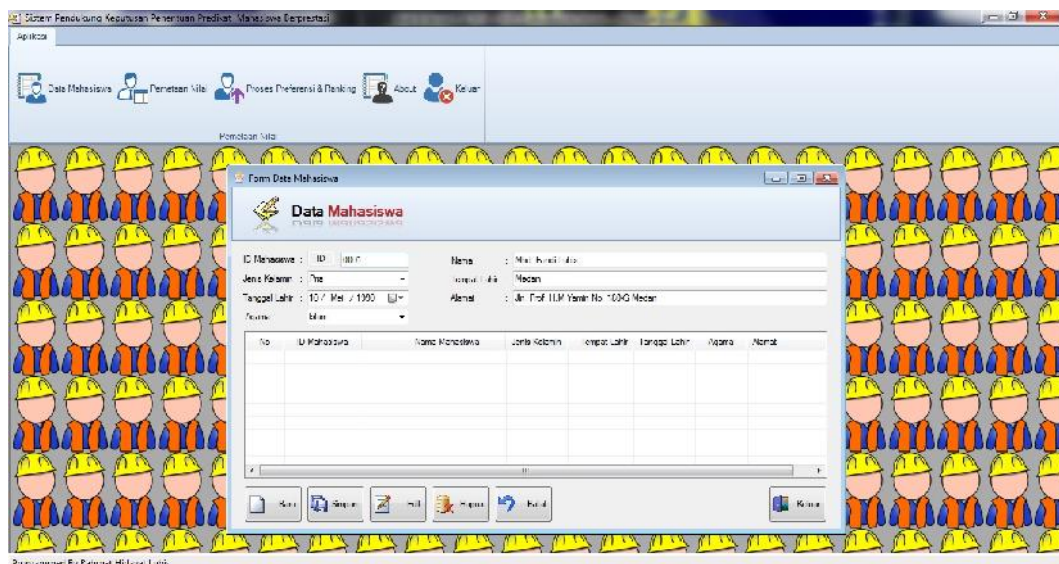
Sistem Pendukung Keputusan Penentuan Predikat Mahasiswa Berprestasi

Aplikasi

Data Mahasiswa | Pemetaan Nilai | Proses Preferensi & Ranking | About | Keluar

Pemetaan Nilai

Form Data Mahasiswa

Data Mahasiswa

ID Mahasiswa : ID 0001

Jenis Kelamin : Pria

Tanggal Lahir : 10 / Mei / 1990

Agama : Islam

Nama : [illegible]

Tempat Lahir : Medan

Alamat : Jln. Prof. H.M Yamin No. 100/G Medan

| No | ID Mahasiswa | Nama Mahasiswa | Jenis Kelamin | Tempat Lahir | Tanggal Lahir | Agama | Alamat |
|---|---|---|---|---|---|---|---|

Baru | Simpan | Edit | Hapus | Batal | Keluar

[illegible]